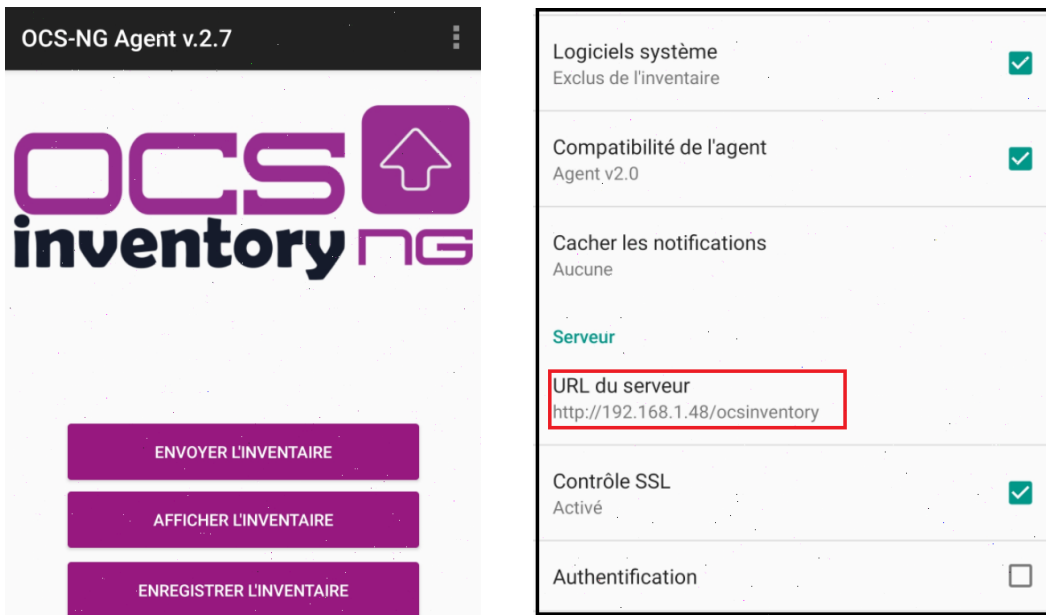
OCS-NG Agent v.2.7

OCS inventory NG

ENVOYER L'INVENTAIRE

AFFICHER L'INVENTAIRE

ENREGISTRER L'INVENTAIRE

Logiciels système
Exclus de l'inventaire

Compatibilité de l'agent
Agent v2.0

Cacher les notifications
Aucune

Serveur

URL du serveur
http://192.168.1.48/ocsinventory

Contrôle SSL
Activé

Authentification